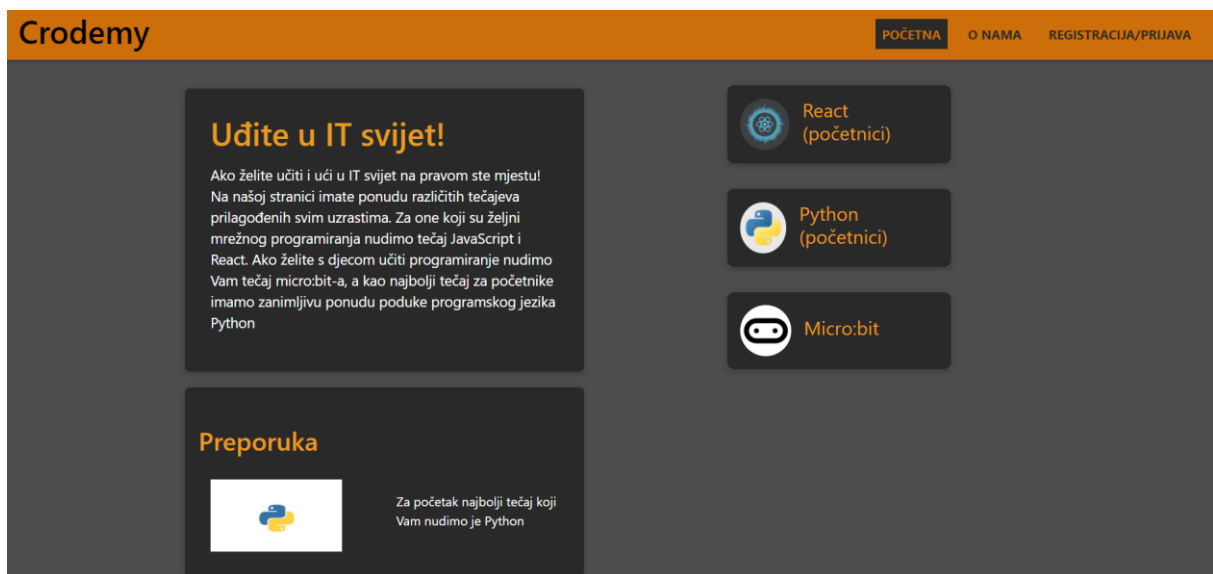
Crodemy

POČETNA O NAMA REGISTRACIJA/PRIJAVA

Uđite u IT svijet!

Ako želite učiti i ući u IT svijet na pravom ste mjestu! Na našoj stranici imate ponudu različitih tečajeva prilagođenih svim uzrastima. Za one koji su željni mrežnog programiranja nudimo tečaj JavaScript i React. Ako želite s djecom učiti programiranje nudimo Vam tečaj micro:bit-a, a kao najbolji tečaj za početnike imamo zanimljivu ponudu poduke programskog jezika Python

Preporuka

Za početak najbolji tečaj koji Vam nudimo je Python

React (početnici)

Python (početnici)

Micro:bit